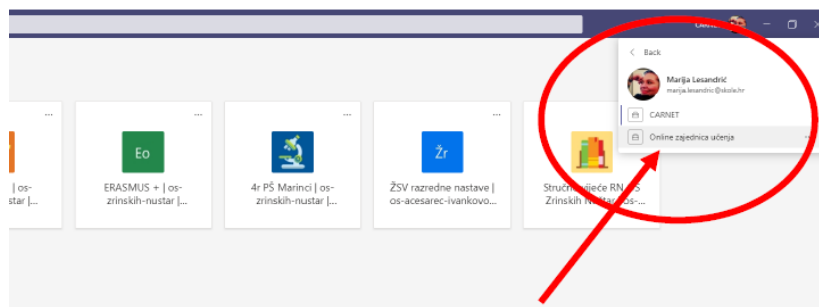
Back

Marija Lesandrić
marija.lesandric@skole.hr

CARNET

Online zajednica učenja

...

| os-
nustar |...

...
Eo
ERASMUS + | os-zrinskih-nustar |...

...
4r PŠ Marinci | os-zrinskih-nustar |...

...
Žr
ŽSV razredne nastave | os-acesarec-ivankovo...

...
Stručno vijeće RN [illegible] Zrinskih Nustar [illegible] os-...